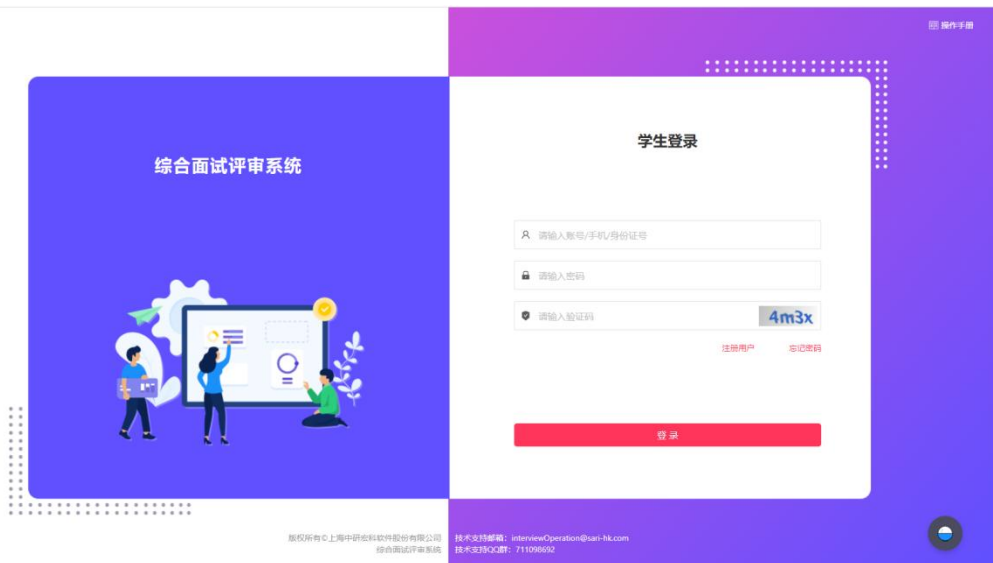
操作手册

综合面试评审系统

学生登录

请输入账号/手机/身份证号

请输入密码

请输入验证码

4m3x

注册用户

忘记密码

登录

版权所有©上海中研宏科软件股份有限公司
综合面试评审系统

技术支持邮箱：interviewOperation@sari-hk.com
技术支持QQ群：711098692